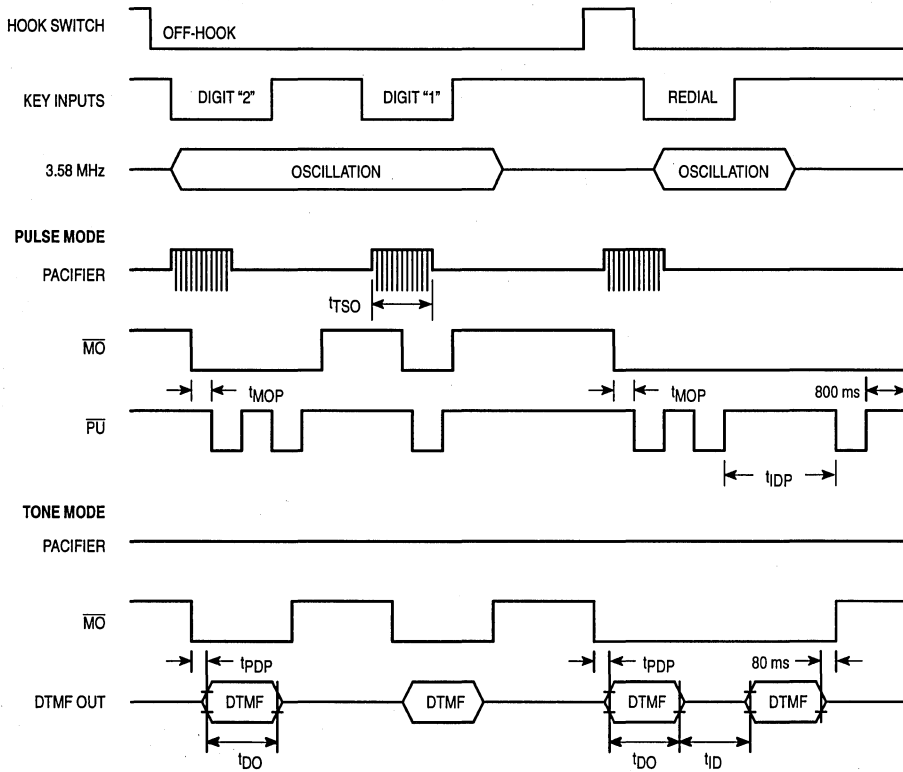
HOOK SWITCH
OFF-HOOK
KEY INPUTS
DIGIT "2"
DIGIT "1"
REDIAL
3.58 MHz
OSCILLATION
OSCILLATION
PULSE MODE
PACIFIER
$t_{TSO}$
$\overline{MO}$
$t_{MOP}$
$t_{MOP}$
800 ms
$\overline{PU}$
$t_{IDP}$
TONE MODE
PACIFIER
$\overline{MO}$
$t_{PDP}$
$t_{PDP}$
80 ms
DTMF OUT
DTMF
DTMF
DTMF
DTMF
$t_{DO}$
$t_{DO}$
$t_{ID}$